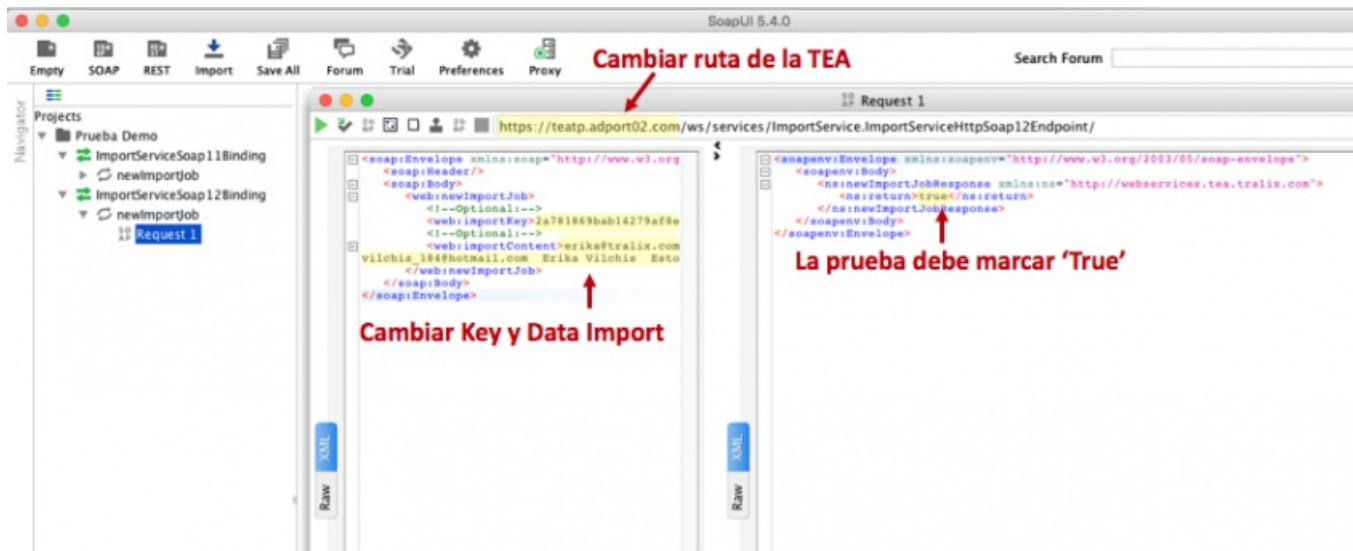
SoapUI 5.4.0

Empty SOAP REST Import Save All Forum Trial Preferences Proxy

Cambiar ruta de la TEA

Search Forum

Navigator

Projects
Prueba Demo
ImportServiceSoap11Binding
newImportJob
ImportServiceSoap12Binding
newImportJob
Request 1

Request 1

https://teatp.adport02.com/ws/services/ImportService.ImportServiceHttpSoap12Endpoint/

<soap:Envelope xmlns:soap="http://www.w3.org
<soap:Header/>
<soap:Body>
<web:newImportJob>
<!--Optional:-->
<web:importKey>2a781869bab14279af8e
<!--Optional:-->
<web:importContent>erika@tralix.com
vilchis_184@hotmail.com Erika Vilchis Esto
</web:newImportJob>
</soap:Body>
</soap:Envelope>

Cambiar Key y Data Import

<soapenv:Envelope xmlns:soapenv="http://www.w3.org/2003/05/soap-envelope">
<soapenv:Body>
<ns:newImportJobResponse xmlns:ns="http://webservices.tea.tralix.com">
<ns:return>true</ns:return>
</ns:newImportJobResponse>
</soapenv:Body>
</soapenv:Envelope>

La prueba debe marcar 'True'

XML
Raw
XML
Raw